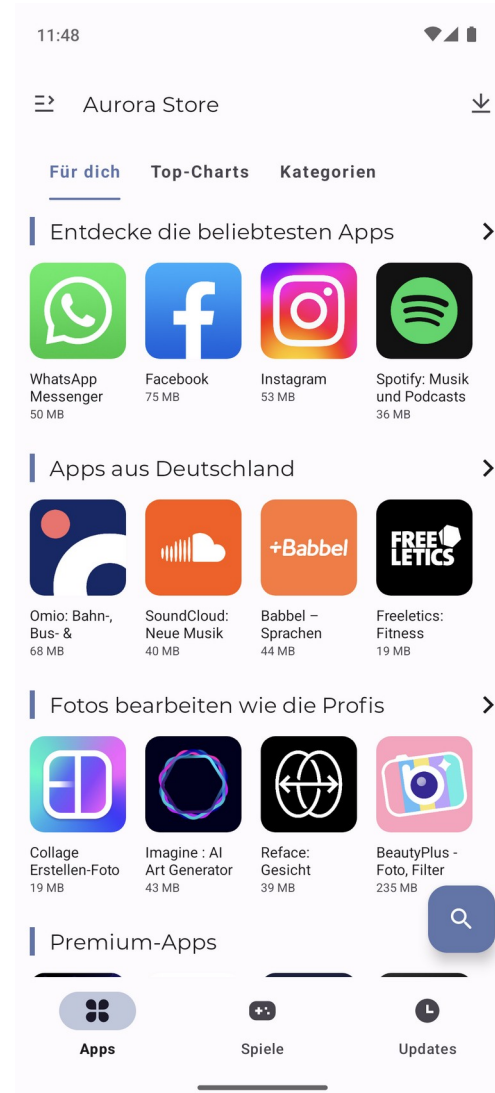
11:48

Aurora Store

Für dich Top-Charts Kategorien

Entdecke die beliebtesten Apps

WhatsApp Messenger
50 MB

Facebook
75 MB

Instagram
53 MB

Spotify: Musik und Podcasts
36 MB

Apps aus Deutschland

Omio: Bahn-, Bus- &
68 MB

SoundCloud: Neue Musik
40 MB

+Babbel

Babbel – Sprachen
44 MB

FREE LETICS

Freeletics: Fitness
19 MB

Fotos bearbeiten wie die Profis

Collage Erstellen-Foto
19 MB

Imagine : AI Art Generator
43 MB

Reface: Gesicht
39 MB

BeautyPlus - Foto, Filter
235 MB

Premium-Apps

Apps

Spiele

Updates